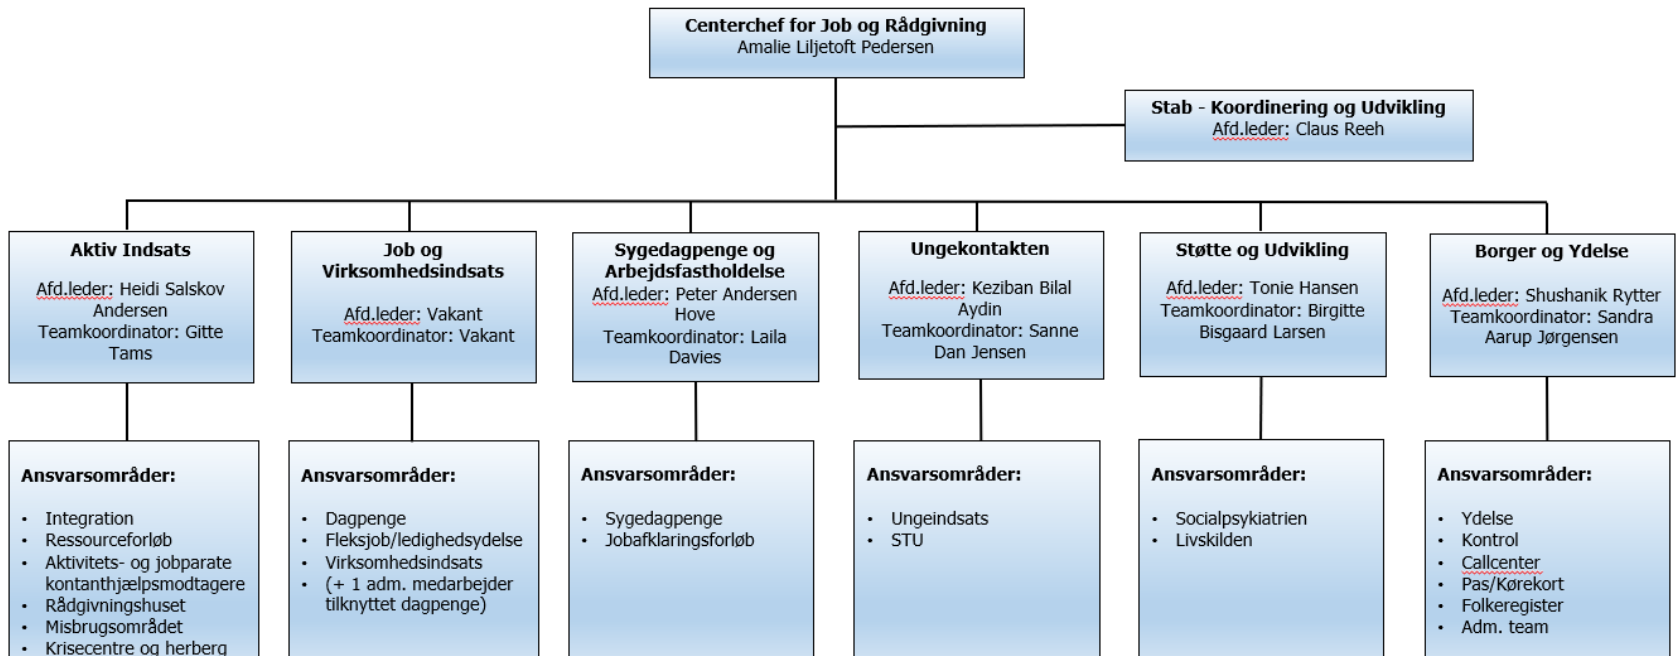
Centerchef for Job og Rådgivning
Amalie Liljetoft Pedersen

Stab - Koordinering og Udvikling
Afd.leder: Claus Reeh

Aktiv Indsats
Afd.leder: Heidi Salskov Andersen
Teamkoordinator: Gitte Tams

Ansvarsområder:
- Integration
- Ressourceforløb
- Aktivitets- og jobparate kontanthjælpsmodtagere
- Rådgivningshuset
- Misbrugsområdet
- Krisecentre og herberg

Job og Virksomhedsindsats
Afd.leder: Vakant
Teamkoordinator: Vakant

Ansvarsområder:
- Dagpenge
- Fleksjob/ledighedsydelse
- Virksomhedsindsats
- (+ 1 adm. medarbejder tilknyttet dagpenge)

Sygedagpenge og Arbejdsfastholdelse
Afd.leder: Peter Andersen Hove
Teamkoordinator: Laila Davies

Ansvarsområder:
- Sygedagpenge
- Jobafklaringsforløb

Ungekontakten
Afd.leder: Keziban Bilal Aydin
Teamkoordinator: Sanne Dan Jensen

Ansvarsområder:
- Ungeindsats
- STU

Støtte og Udvikling
Afd.leder: Tonie Hansen
Teamkoordinator: Birgitte Bisgaard Larsen

Ansvarsområder:
- Socialpsykiatrien
- Livskilden

Borger og Ydelse
Afd.leder: Shushanik Rytter
Teamkoordinator: Sandra Aarup Jørgensen

Ansvarsområder:
- Ydelse
- Kontrol
- Callcenter
- Pas/Kørekort
- Folkeregister
- Adm. team